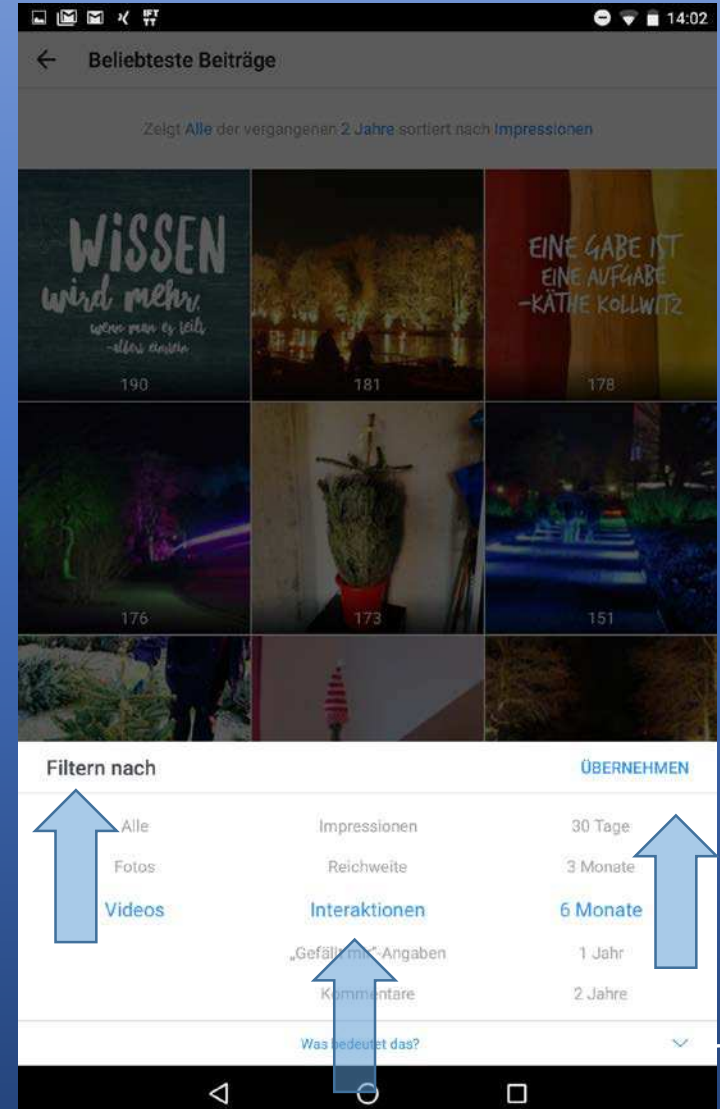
14:02

Beliebteste Beiträge

Zeigt Alle der vergangenen 2 Jahre sortiert nach Impressionen

WISSEN wird mehr, wenn man es teilt -albert einstein

190

181

EINE GABE IST EINE AUFGABE -KÄTHE KOLLWITZ

178

176

173

151

Filtern nach

ÜBERNEHMEN

Alle
Fotos
Videos

Impressionen
Reichweite
Interaktionen
„Gefällt mir"-Angaben
Kommentare

30 Tage
3 Monate
6 Monate
1 Jahr
2 Jahre

Was bedeutet das?